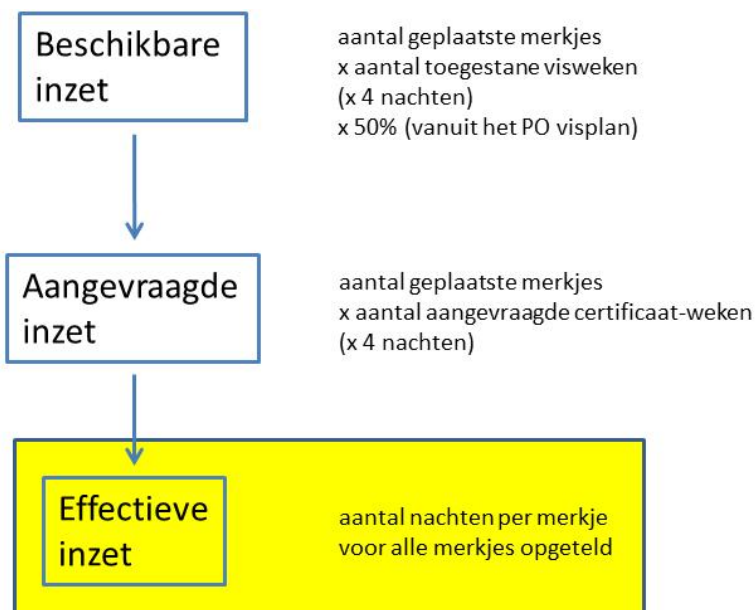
Beschikbare inzet

aantal geplaatste merkjes
x aantal toegestane visweken
(x 4 nachten)
x 50% (vanuit het PO visplan)

Aangevraagde inzet

aantal geplaatste merkjes
x aantal aangevraagde certificaat-weken
(x 4 nachten)

Effectieve inzet

aantal nachten per merkje
voor alle merkjes opgeteld